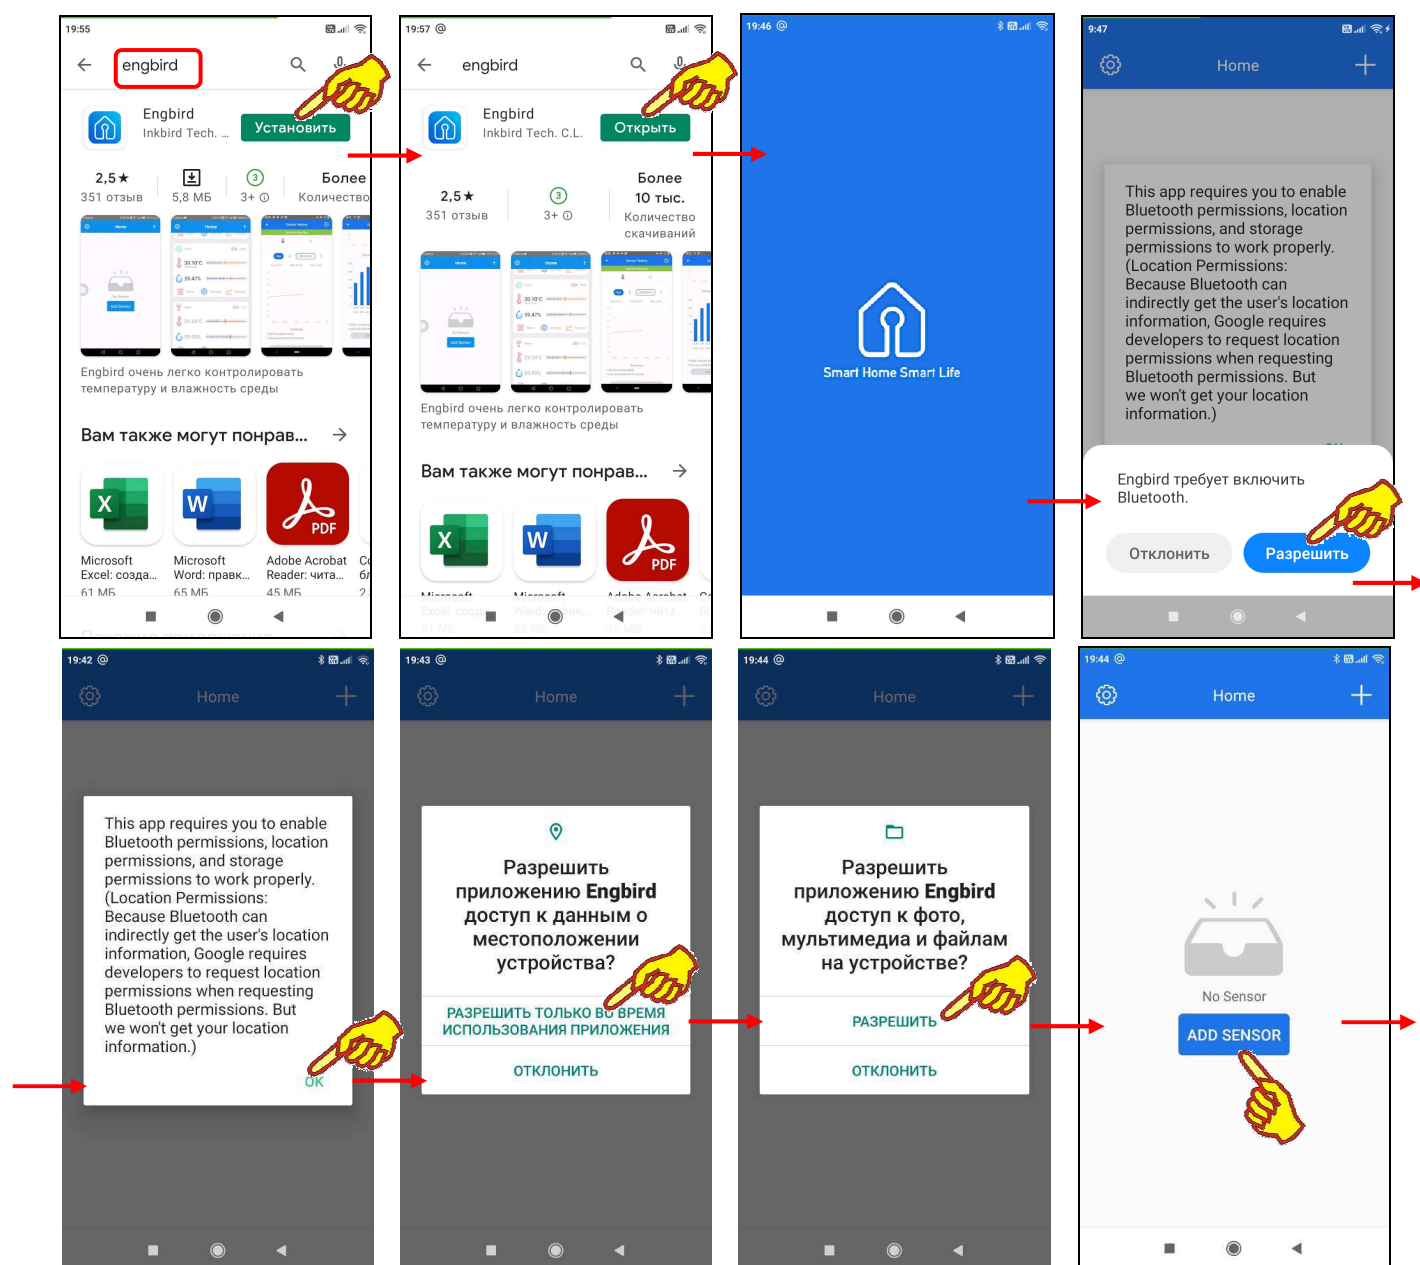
19:55

engbird

Engbird
Inkbird Tech. ...
Установить

2,5★
351 отзыв
5,8 МБ
3+
Более
Количество

Engbird очень легко контролировать температуру и влажность среды

Вам также могут понрав...

Microsoft Excel: созда...
61 МБ
Microsoft Word: правк...
65 МБ
Adobe Acrobat Reader: чита...
45 МБ

19:57

engbird

Engbird
Inkbird Tech. C.L.
Открыть

2,5★
351 отзыв
3+
Более 10 тыс.
Количество скачиваний

Engbird очень легко контролировать температуру и влажность среды

Вам также могут понрав...

19:46

Smart Home Smart Life

9:47

Home

This app requires you to enable Bluetooth permissions, location permissions, and storage permissions to work properly. (Location Permissions: Because Bluetooth can indirectly get the user's location information, Google requires developers to request location permissions when requesting Bluetooth permissions. But we won't get your location information.)

Engbird требует включить Bluetooth.

Отклонить
Разрешить

19:42

Home

This app requires you to enable Bluetooth permissions, location permissions, and storage permissions to work properly. (Location Permissions: Because Bluetooth can indirectly get the user's location information, Google requires developers to request location permissions when requesting Bluetooth permissions. But we won't get your location information.)

OK

19:43

Home

Разрешить приложению Engbird доступ к данным о местоположении устройства?

РАЗРЕШИТЬ ТОЛЬКО ВО ВРЕМЯ ИСПОЛЬЗОВАНИЯ ПРИЛОЖЕНИЯ

ОТКЛОНИТЬ

19:44

Home

Разрешить приложению Engbird доступ к фото, мультимедиа и файлам на устройстве?

РАЗРЕШИТЬ

ОТКЛОНИТЬ

19:44

Home

No Sensor

ADD SENSOR